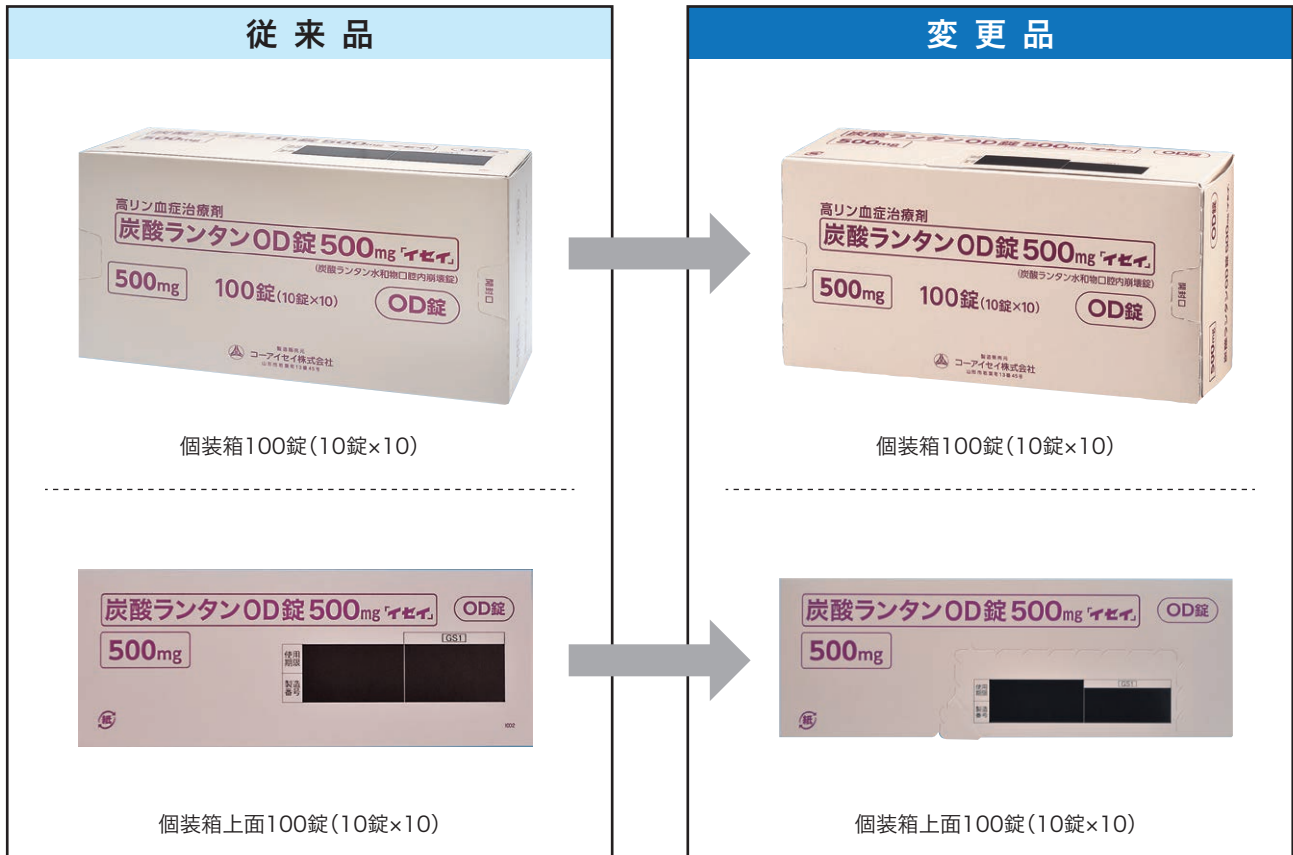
従来品

高リン血症治療剤
炭酸ランタンOD錠500mg「イセイ」
(炭酸ランタン水和物口腔内崩壊錠)
500mg 100錠(10錠×10) OD錠
開封口
製造販売元
コーアイセイ株式会社
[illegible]

個装箱100錠(10錠×10)

炭酸ランタンOD錠500mg「イセイ」 OD錠
500mg
使用期限
製造番号
GS1
紙

個装箱上面100錠(10錠×10)

変更品

炭酸ランタンOD錠500mg「イセイ」
500mg
高リン血症治療剤
炭酸ランタンOD錠500mg「イセイ」
(炭酸ランタン水和物口腔内崩壊錠)
500mg 100錠(10錠×10) OD錠
開封口
製造販売元
コーアイセイ株式会社
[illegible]

個装箱100錠(10錠×10)

炭酸ランタンOD錠500mg「イセイ」 OD錠
500mg
使用期限
製造番号
GS1
紙

個装箱上面100錠(10錠×10)